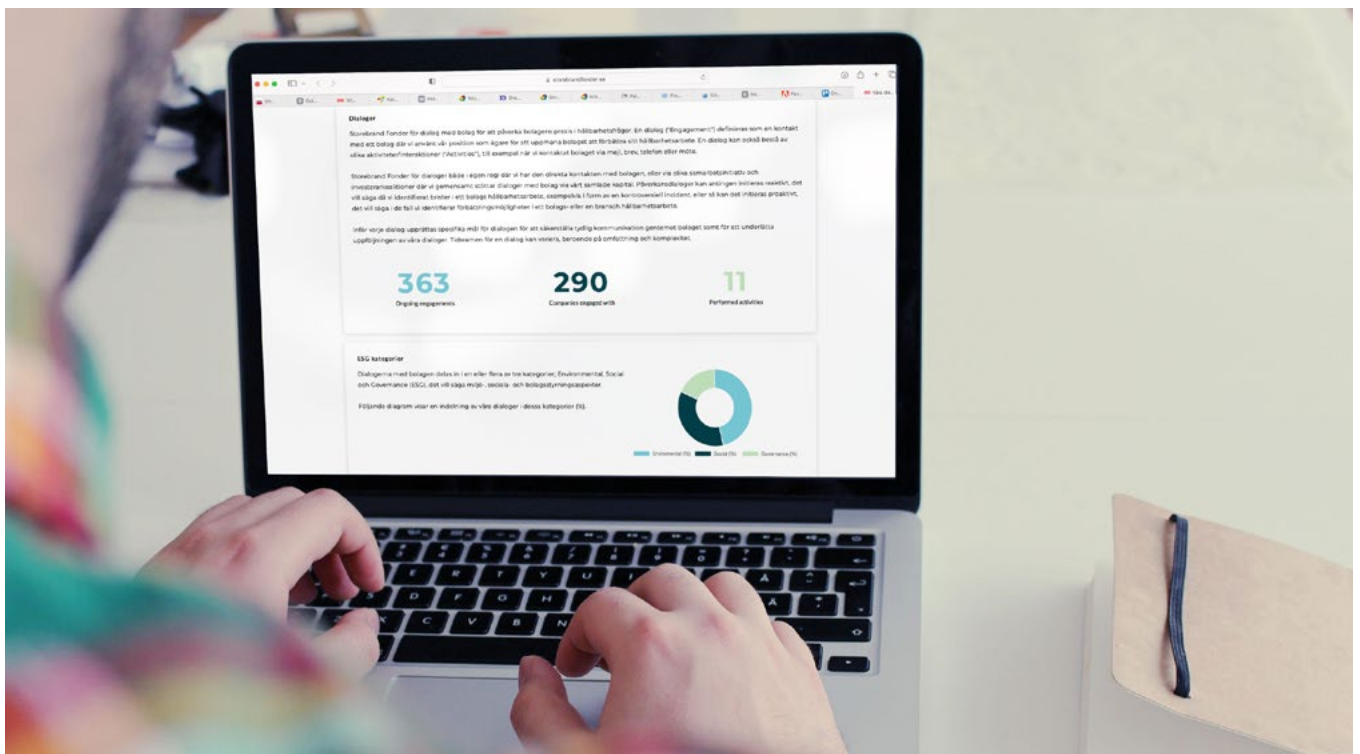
storebrandfonder.se

Dialoger

Storebrand Fonder för dialog med bolag för att påverka bolagens praxis i hållbarhetsfrågor. En dialog ("Engagement") definieras som en kontakt med ett bolag där vi använt vår position som ägare för att uppmana bolaget att förbättra sitt hållbarhetsarbete. En dialog kan också bestå av olika aktiviteter/interaktioner ("Activities"), till exempel när vi kontaktat bolaget via mejl, brev, telefon eller möte.

Storebrand Fonder för dialoger både i egen regi där vi har den direkta kontakten med bolagen, eller via olika samarbetsinitiativ och investerarkoalitioner där vi gemensamt sköter dialoger med bolag via vårt samlade kapital. Påverkansdialoger kan antingen initieras reaktivt, det vill säga då vi identifierat brister i ett bolags hållbarhetsarbete, exempelvis i form av en kontroversiell incident, eller så kan det initieras proaktivt, det vill säga i de fall vi identifierar förbättringsmöjligheter i ett bolags- eller en bransch hållbarhetsarbete.

Inför varje dialog upprättas specifika mål för dialogen för att säkerställa tydlig kommunikation gentemot bolaget samt för att underlätta uppföljningen av våra dialoger. Tidsramen för en dialog kan variera, beroende på omfattning och komplexitet.

363
Ongoing engagements

290
Companies engaged with

11
Performed activities

ESG kategorier

Dialogerna med bolagen delas in i en eller flera av tre kategorier; Environmental, Social och Governance (ESG), det vill säga miljö-, sociala- och bolagsstyrningsaspekter.

Följande diagram visar en indelning av våra dialoger i dessa kategorier (%).

Environmental (%) Social (%) Governance (%)